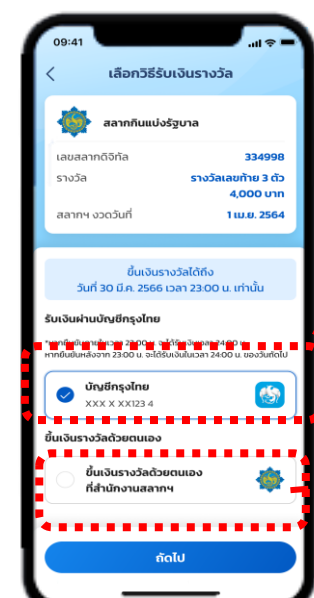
09:41

<

เลือกวิธีรับเงินรางวัล

สลากกินแบ่งรัฐบาล

| | |
|---|---|
| เลขสลากดิจิทัล | 334998 |
| รางวัล | รางวัลเลขท้าย 3 ตัว 4,000 บาท |
| สลากฯ งวดวันที่ | 1 เม.ย. 2564 |

ขึ้นเงินรางวัลได้ถึง
วันที่ 30 มี.ค. 2566 เวลา 23:00 น. เท่านั้น

รับเงินผ่านบัญชีกรุงไทย

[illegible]
หากยืนยันหลังจาก 23:00 น. จะได้รับเงินในเวลา 24:00 น. ของวันถัดไป

บัญชีกรุงไทย
XXX X XX123 4

ขึ้นเงินรางวัลด้วยตนเอง

ขึ้นเงินรางวัลด้วยตนเอง
ที่สำนักงานสลากฯ

ถัดไป